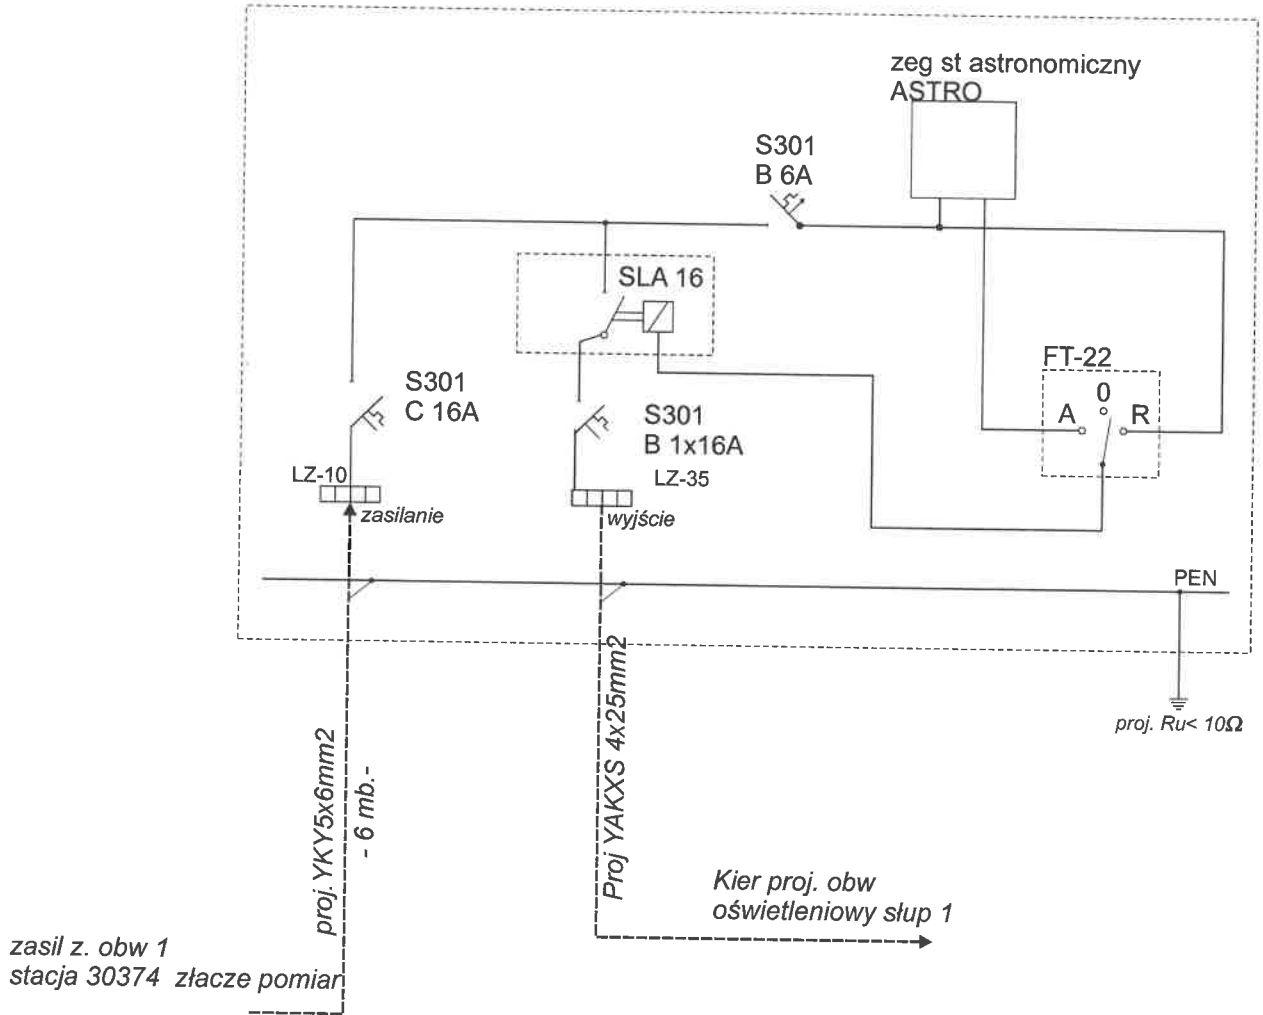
zeg st astronomiczny
ASTRO

S301
B 6A

SLA 16

FT-22
0
A
R

S301
C 16A

S301
B 1x16A

LZ-10
LZ-35

zasilanie
wyjście

PEN

proj. Ru< 10Ω

proj. YKY5x6mm2
- 6 mb.-

Proj YAKXS 4x25mm2

Kier proj. obw
oświetleniowy słup 1

zasil z. obw 1
stacja 30374 złacze pomiar